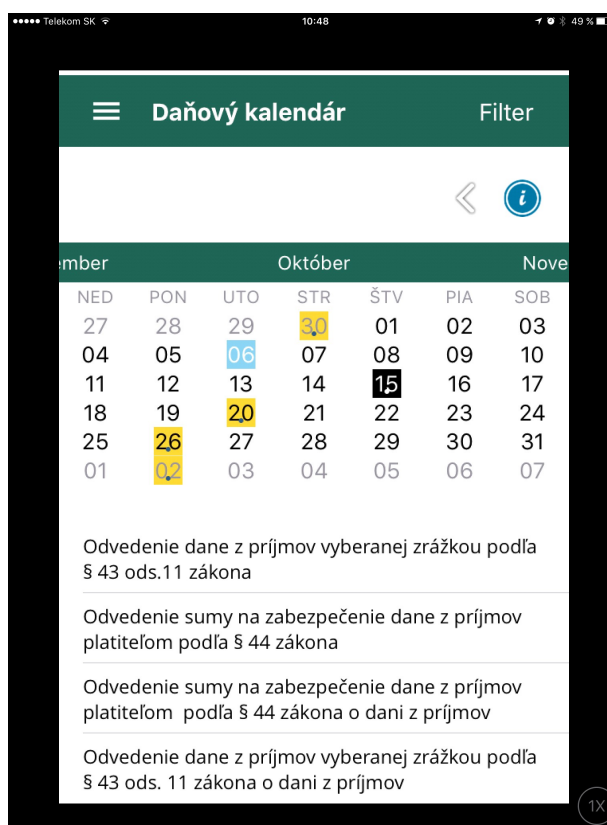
●●●●● Telekom SK 10:48 49 %

Daňový kalendár Filter

ember Október Nove

| NED | PON | UTO | STR | ŠTV | PIA | SOB |
|---|---|---|---|---|---|---|
| 27 | 28 | 29 | 30 | 01 | 02 | 03 |
| 04 | 05 | 06 | 07 | 08 | 09 | 10 |
| 11 | 12 | 13 | 14 | 15 | 16 | 17 |
| 18 | 19 | 20 | 21 | 22 | 23 | 24 |
| 25 | 26 | 27 | 28 | 29 | 30 | 31 |
| 01 | 02 | 03 | 04 | 05 | 06 | 07 |

Odvedenie dane z príjmov vyberanej zrážkou podľa § 43 ods.11 zákona

Odvedenie sumy na zabezpečenie dane z príjmov platiteľom podľa § 44 zákona

Odvedenie sumy na zabezpečenie dane z príjmov platiteľom podľa § 44 zákona o dani z príjmov

Odvedenie dane z príjmov vyberanej zrážkou podľa § 43 ods. 11 zákona o dani z príjmov

1X